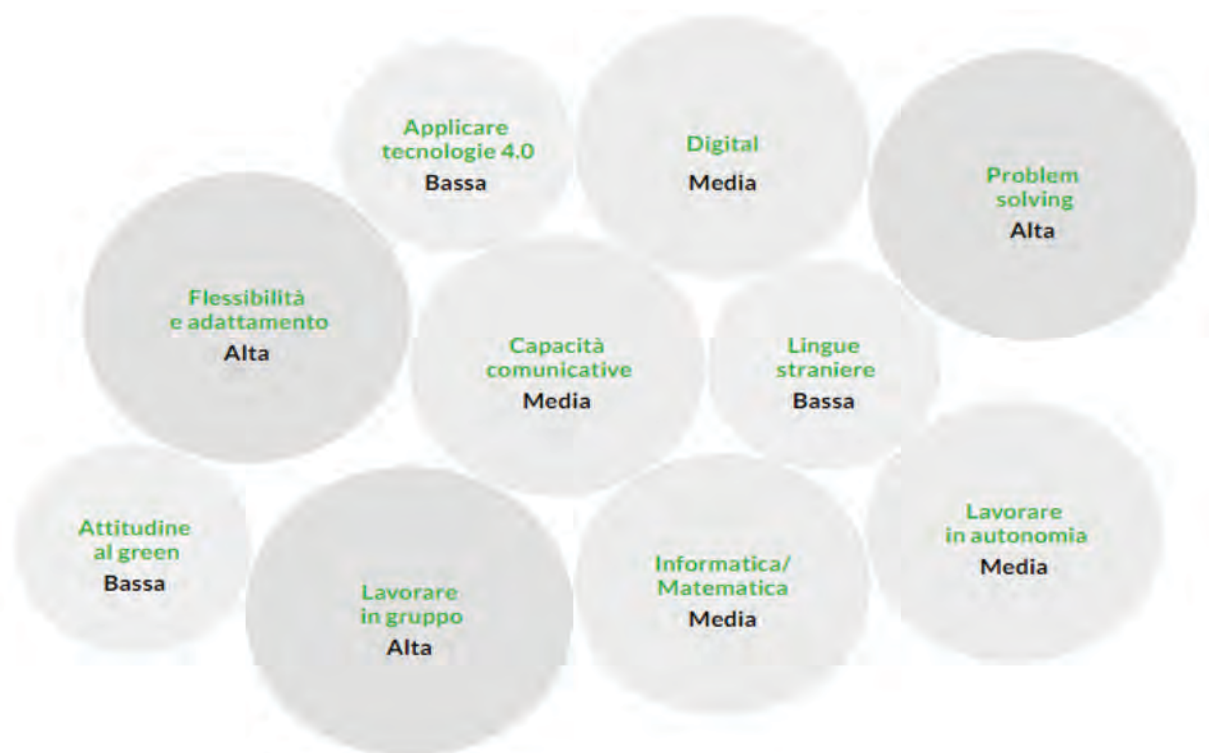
Applicare tecnologie 4.0
Bassa

Digital
Media

Problem solving
Alta

Flessibilità e adattamento
Alta

Capacità comunicative
Media

Lingue straniere
Bassa

Attitudine al green
Bassa

Lavorare in gruppo
Alta

Informatica/ Matematica
Media

Lavorare in autonomia
Media